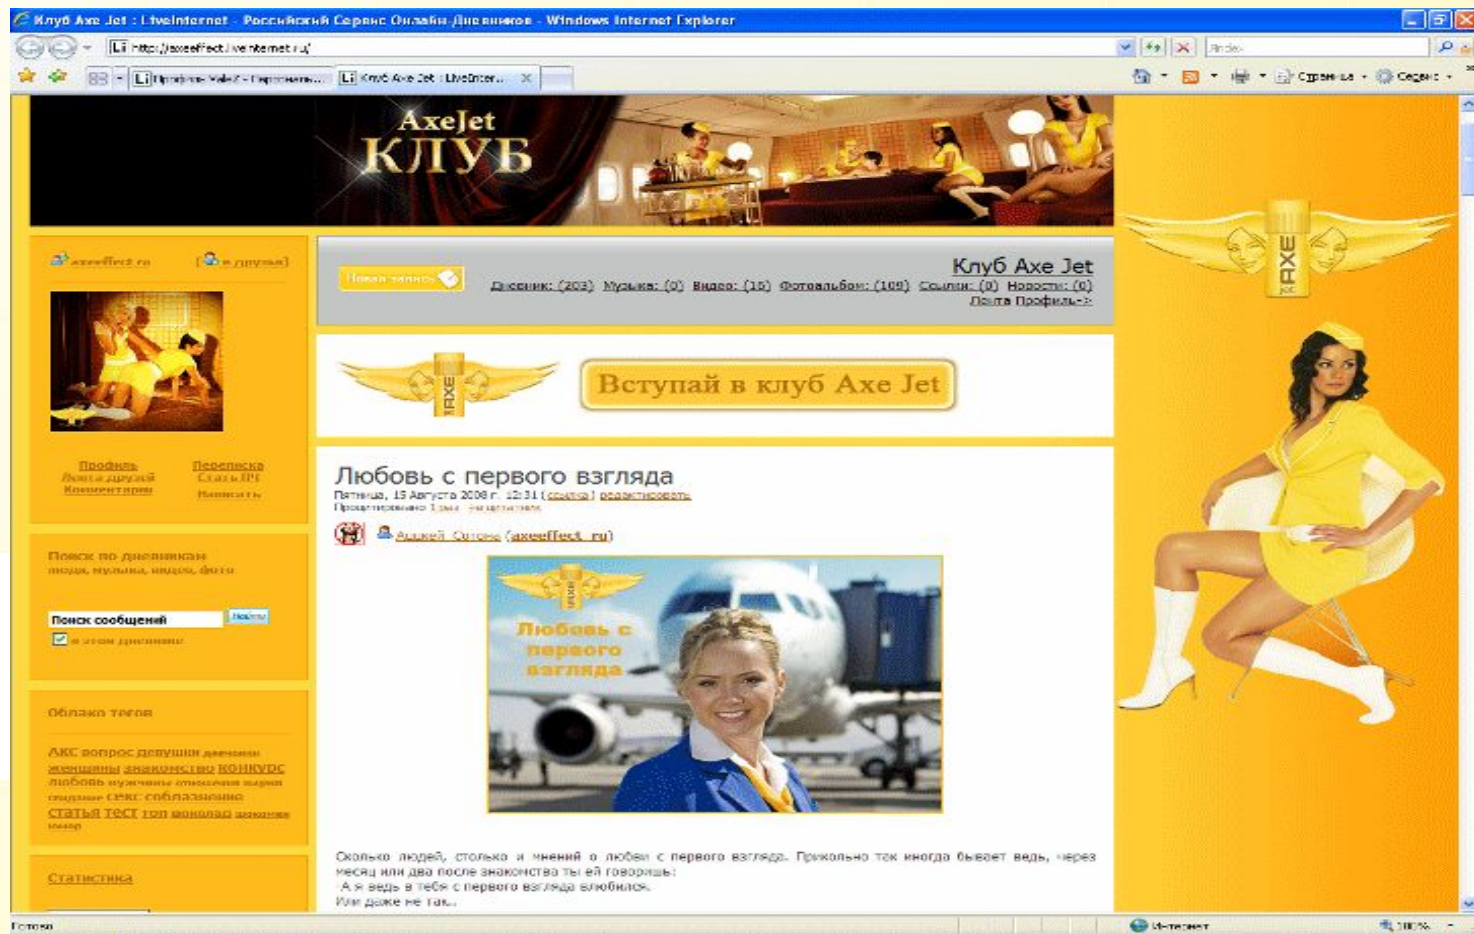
Клуб Axe Jet : LiveInternet - Российский Сервис Онлайн-Дневников - Windows Internet Explorer

http://axeeffect.liveinternet.ru/

Яndex

Профиль Vale2 - Персональ... | Клуб Axe Jet : LiveInter...

Страница · Сервис ·

AxeJet
КЛУБ

axeeffect.ru
в друзья

Профиль
Лента друзей
Комментарии

Переписка
Стать ПЧ
Написать

Поиск по дневникам
люди, музыка, видео, фото

Поиск сообщений
Найти
в этом дневнике

Облако тегов

АКС вопрос девушки дневник женщины знакомства конкурс любовь мужчины отношения парни опрос секс соблазнение статья тест топ вопрос декабрь

Статистика

Новая запись

Клуб Axe Jet

Дневник: (203) Музыка: (0) Видео: (15) Фотоальбом: (109) Ссылки: (0) Новости: (0)
Лента Профиль->>

AXE

Вступай в клуб Axe Jet

Любовь с первого взгляда
Пятница, 15 Августа 2008 г. 12:31 (ссылка) редактировать
Просмотрено 1 раз

Алексей Сотони (axeeffect_ru)

Любовь с первого взгляда

Сколько людей, столько и мнений о любви с первого взгляда. Прикольно так иногда бывает ведь, через месяц или два после знакомства ты ей говоришь:
-А я ведь в тебя с первого взгляда влюбился.
Или даже не так..

Готово

Интернет

100%